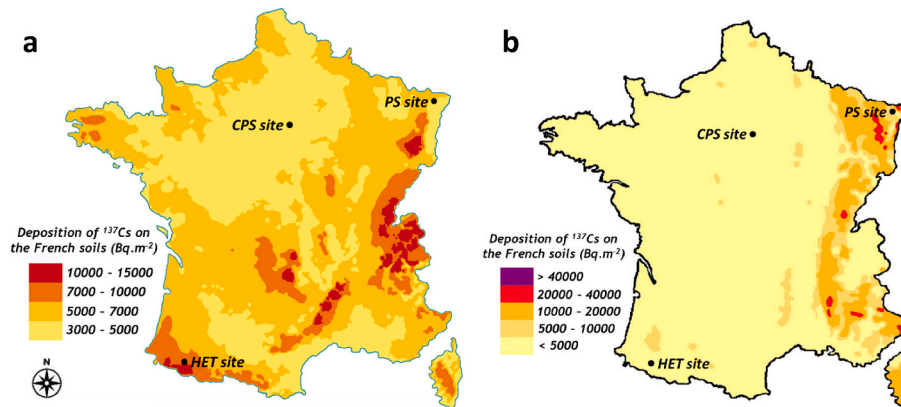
a

PS site

CPS site

Deposition of $^{137}$Cs on the French soils (Bq.m$^{-2}$)

10000 - 15000
7000 - 10000
5000 - 7000
3000 - 5000

N

HET site

b

PS site

CPS site

Deposition of $^{137}$Cs on the French soils (Bq.m$^{-2}$)

> 40000
20000 - 40000
10000 - 20000
5000 - 10000
< 5000

HET site